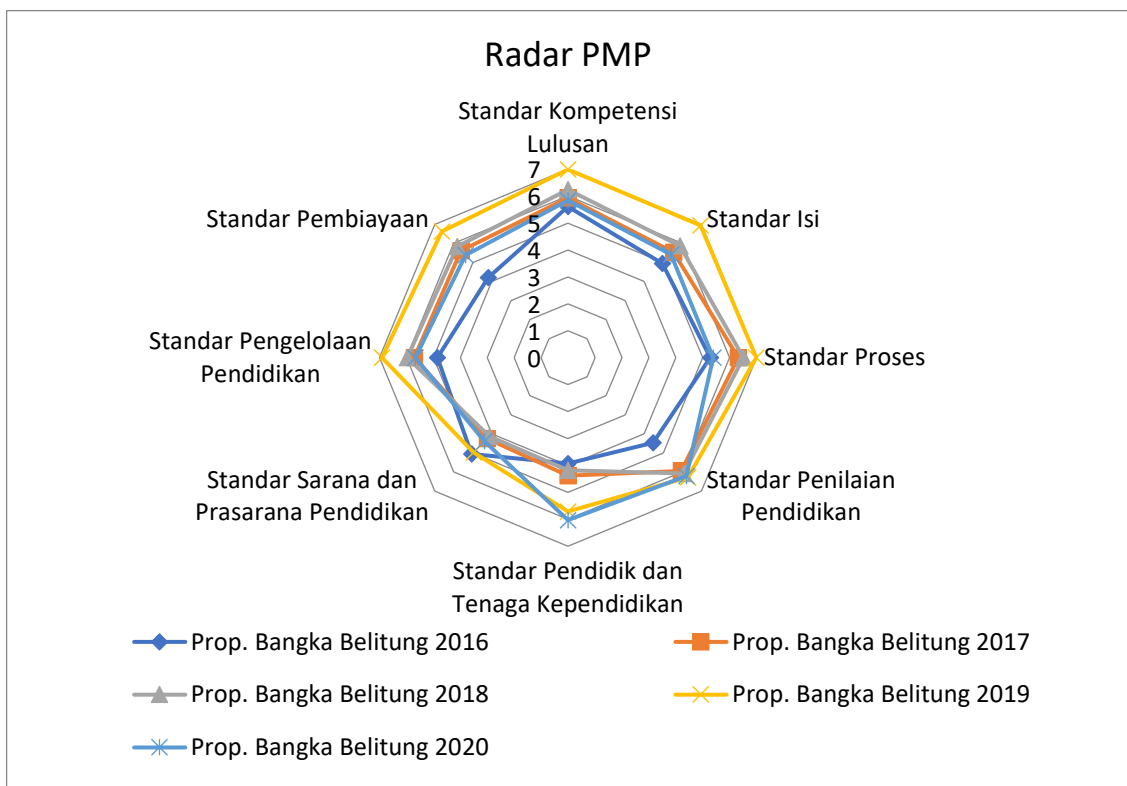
Radar PMP

Standar Kompetensi Lulusan

7
6
5
4
3
2
1
0

Standar Isi

Standar Proses

Standar Penilaian Pendidikan

Standar Pendidik dan Tenaga Kependidikan

Standar Sarana dan Prasarana Pendidikan

Standar Pengelolaan Pendidikan

Standar Pembiayaan

Prop. Bangka Belitung 2016
Prop. Bangka Belitung 2017
Prop. Bangka Belitung 2018
Prop. Bangka Belitung 2019
Prop. Bangka Belitung 2020